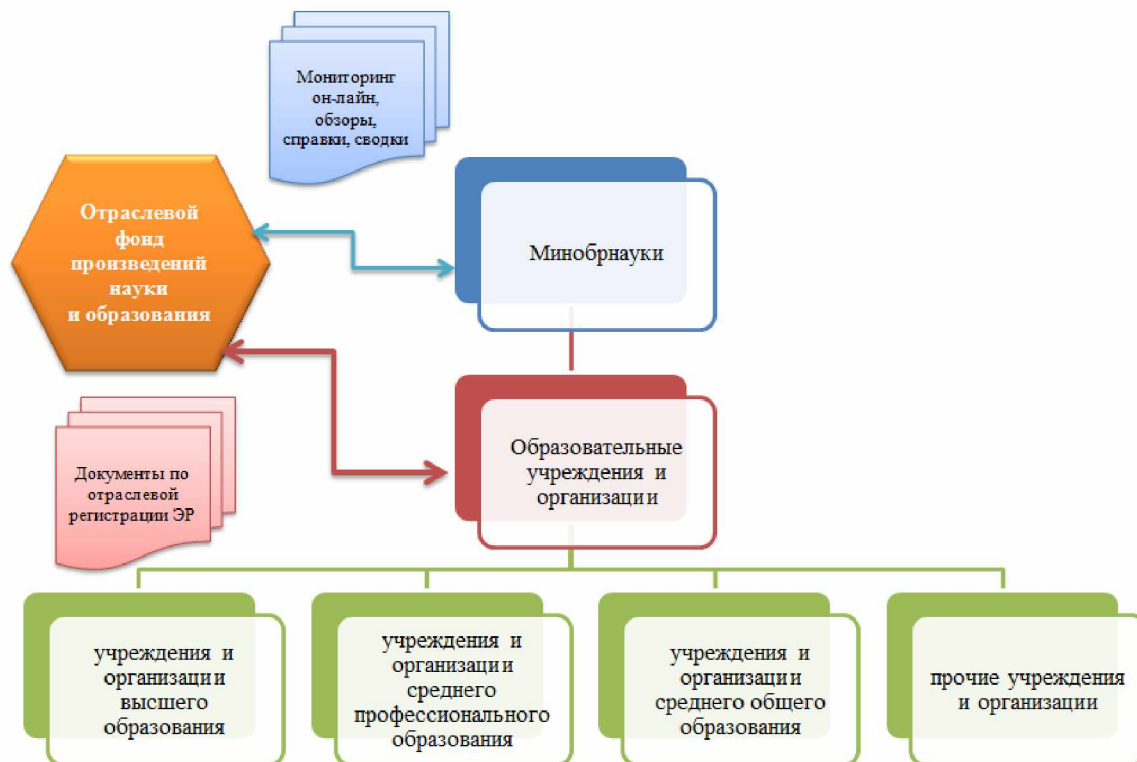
Мониторинг он-лайн, обзоры, справки, сводки

Отраслевой фонд произведений науки и образования

Минобрнауки

Документы по отраслевой регистрации ЭР

Образовательные учреждения и организации

учреждения и организации высшего образования

учреждения и организации среднего профессионального образования

учреждения и организации среднего общего образования

прочие учреждения и организации